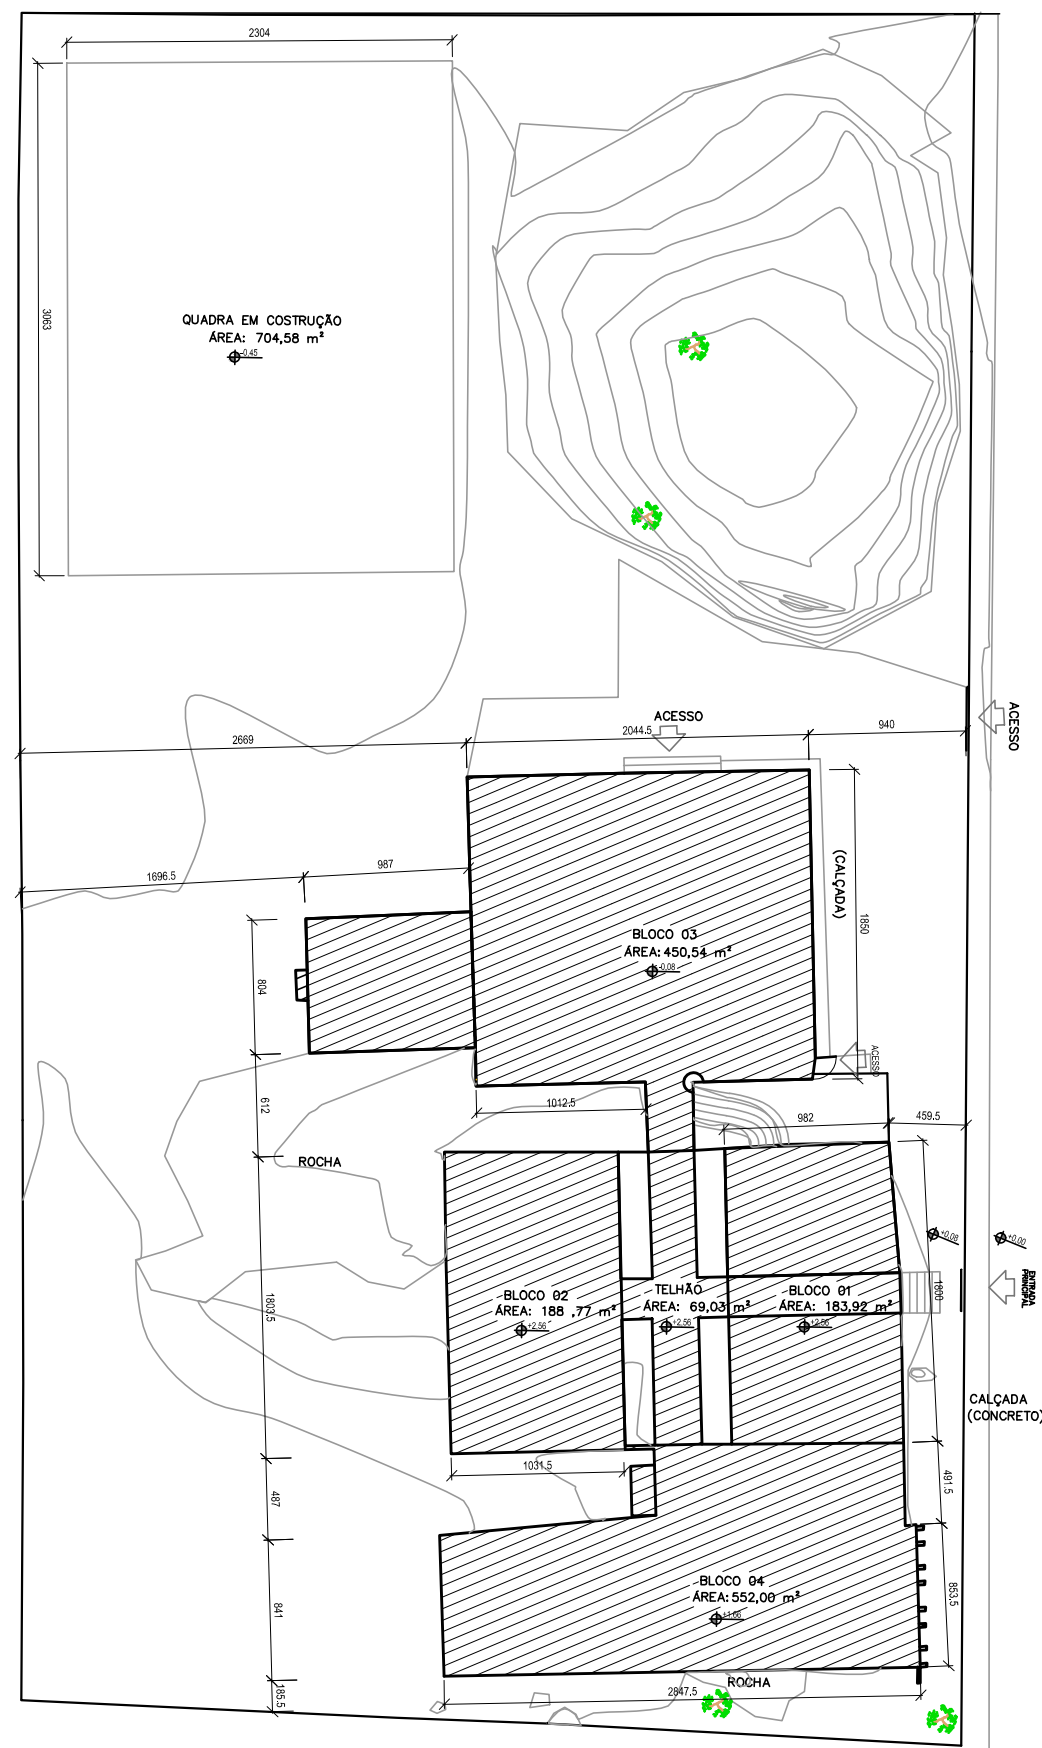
2304

3063

QUADRA EM COSTRUÇÃO
ÁREA: 704,58 m²
-0.45

ACESSO

2669

2044.5

940

ACESSO

(CALÇADA)

1850

1696.5

987

BLOCO 03
ÁREA: 450,54 m²
-0.08

804

ACESSO

612

1012.5

982

459.5

ROCHA

+0.08

+0.00

ENTRADA PRINCIPAL

1803.5

BLOCO 02
ÁREA: 188 ,77 m²
+2.56

TELHÃO
ÁREA: 69,03 m²
+2.56

BLOCO 01
ÁREA: 183,92 m²
+2.56

1800

CALÇADA
(CONCRETO)

1031.5

487

491.5

BLOCO 04
ÁREA: 552,00 m²
+1.66

853.5

841

185.5

2847.5

ROCHA